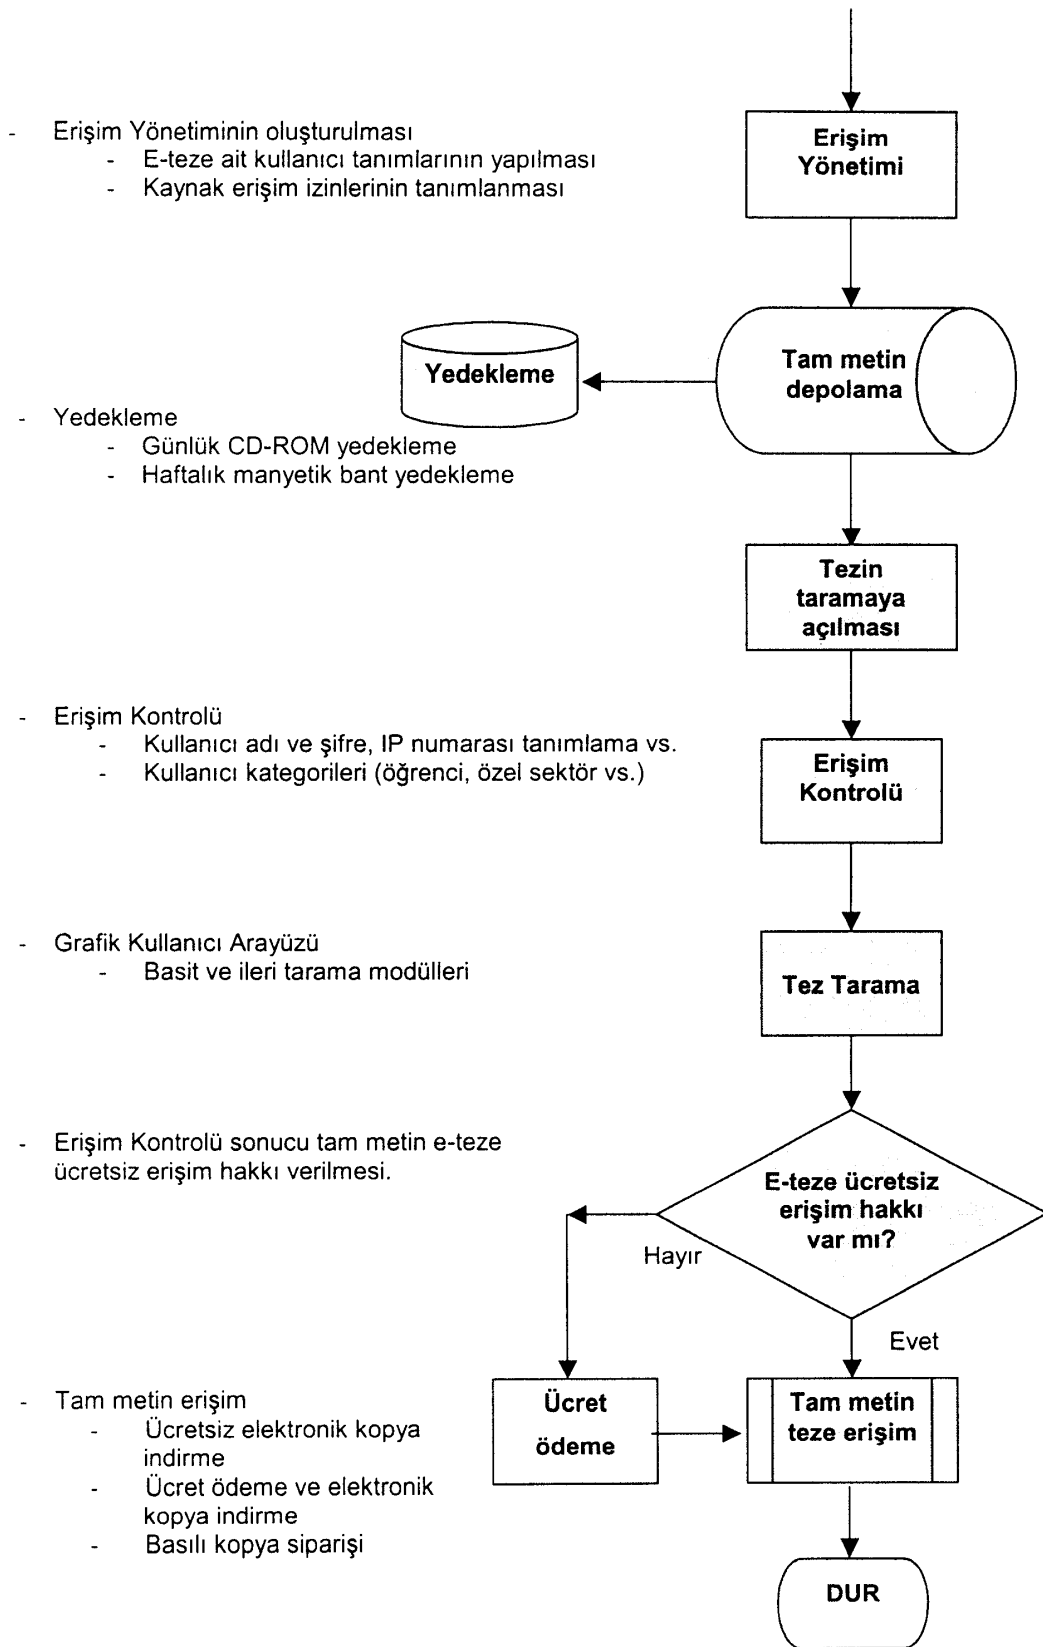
- Erişim Yönetiminin oluşturulması
 - E-teze ait kullanıcı tanımlarının yapılması
 - Kaynak erişim izinlerinin tanımlanması

Erişim Yönetimi

Yedekleme

Tam metin depolama

- Yedekleme
 - Günlük CD-ROM yedekleme
 - Haftalık manyetik bant yedekleme

Tezin taramaya açılması

- Erişim Kontrolü
 - Kullanıcı adı ve şifre, IP numarası tanımlama vs.
 - Kullanıcı kategorileri (öğrenci, özel sektör vs.)

Erişim Kontrolü

- Grafik Kullanıcı Arayüzü
 - Basit ve ileri tarama modülleri

Tez Tarama

- Erişim Kontrolü sonucu tam metin e-teze ücretsiz erişim hakkı verilmesi.

E-teze ücretsiz erişim hakkı var mı?

Hayır

Evet

- Tam metin erişim
 - Ücretsiz elektronik kopya indirme
 - Ücret ödeme ve elektronik kopya indirme
 - Basılı kopya siparişi

Ücret ödeme

Tam metin teze erişim

DUR